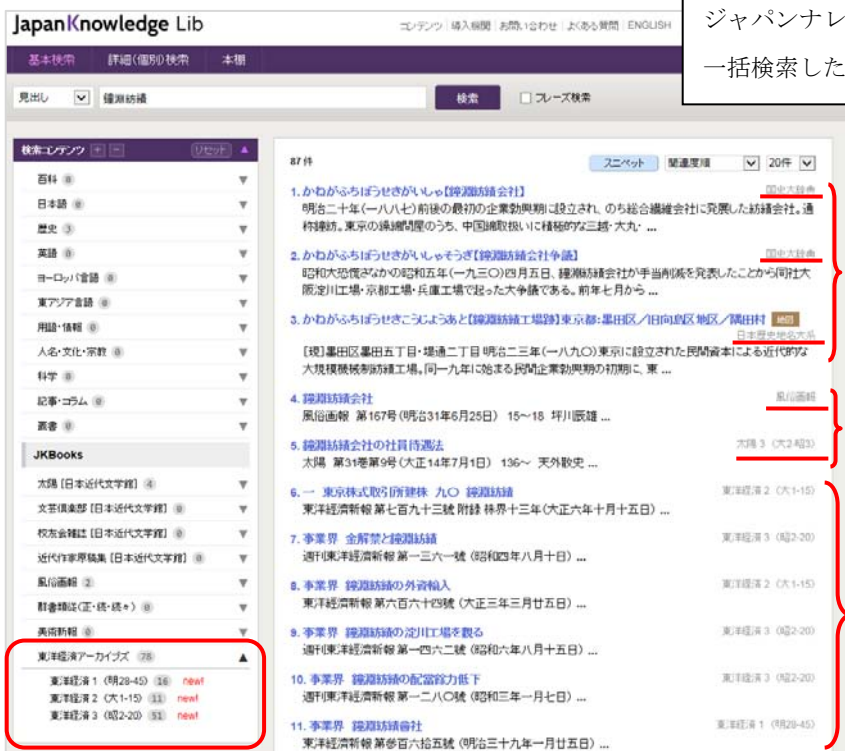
JapanKnowledge Lib

コンテンツ | 導入機関 | お問い合わせ | よくある質問 | ENGLISH

ジャパンナレ
一括検索した

基本検索 | 詳細(個別)検索 | 本棚

見出し 鐘淵紡績 検索 フレーズ検索

検索コンテンツ リセット

百科 0
日本語 0
歴史 3
英語 0
ヨーロッパ言語 0
東アジア言語 0
用語・情報 0
人名・文化・宗教 0
科学 0
記事・コラム 0
叢書 0

JKBooks

太陽 [日本近代文学館] 4
文芸倶楽部 [日本近代文学館] 0
校友会雑誌 [日本近代文学館] 0
近代作家原稿集 [日本近代文学館] 0
風俗画報 2
群書類従(正・続・続々) 0
美術新報 0

東洋経済アーカイブズ 78
東洋経済 1 (明28-45) 16 new!
東洋経済 2 (大1-15) 11 new!
東洋経済 3 (昭2-20) 51 new!

87 件

スニペット 関連度順 20件

1. かねがふちぼうせきがいしゃ【鐘淵紡績会社】 国史大辞典
明治二十年(一八八七)前後の最初の企業勃興期に設立され、のち総合繊維会社に発展した紡績会社。通称鐘紡。東京の綿綿問屋のうち、中国綿取扱いに積極的な三越・大丸・...

2. かねがふちぼうせきがいしゃそうぎ【鐘淵紡績会社争議】 国史大辞典
昭和大恐慌さなかの昭和五年(一九三〇)四月五日、鐘淵紡績会社が手当削減を発表したことから同社大阪淀川工場・京都工場・兵庫工場で起った大争議である。前年七月から ...

3. かねがふちぼうせきこうじょうあと【鐘淵紡績工場跡】東京都:墨田区/旧向島区地区/隅田村 地図
日本歴史地名大系
[現]墨田区墨田五丁目・堤通二丁目 明治二三年(一八九〇)東京に設立された民間資本による近代的な大規模機械制紡績工場。同一九年に始まる民間企業勃興の初期に、東 ...

4. 鐘淵紡績会社 風俗画報
風俗画報 第167号(明治31年6月25日) 15〜18 坪川辰雄 ...

5. 鐘淵紡績会社の社員待遇法 太陽 3 (大2-昭3)
太陽 第31巻第9号(大正14年7月1日) 136〜 天外散史 ...

6. 一 東京株式取引所建株 九〇 鐘淵紡績 東洋経済 2 (大1-15)
東洋経済新報 第七百九十号 附録 株界十三年(大正六年十月十五日) ...

7. 事業界 金解禁と鐘淵紡績 東洋経済 3 (昭2-20)
週刊東洋経済新報 第一三六一号(昭和四年八月十日) ...

8. 事業界 鐘淵紡績の外資輸入 東洋経済 2 (大1-15)
東洋経済新報 第六百六十四号(大正三年三月廿五日) ...

9. 事業界 鐘淵紡績の淀川工場を観る 東洋経済 3 (昭2-20)
週刊東洋経済新報 第一四六二號(昭和六年八月十五日) ...

10. 事業界 鐘淵紡績の配當餘力低下 東洋経済 3 (昭2-20)
週刊東洋経済新報 第一二八〇號(昭和三年一月七日) ...

11. 事業界 鐘淵紡績會社 東洋経済 1 (明28-45)
東洋経済新報 第参百六拾五號(明治三十九年一月廿五日) ...